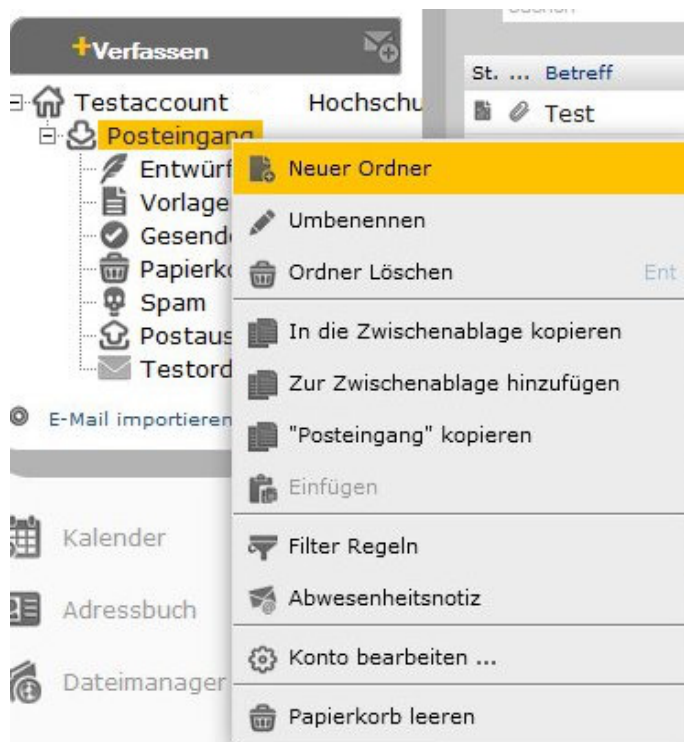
+Verfassen

Testaccount Hochschu
Posteingang
Entwürf
Vorlage
Gesend
Papierk
Spam
Postaus
Testord

E-Mail importieren

Kalender

Adressbuch

Dateimanager

St. ... Betreff
Test

Neuer Ordner
Umbenennen
Ordner Löschen Ent
In die Zwischenablage kopieren
Zur Zwischenablage hinzufügen
"Posteingang" kopieren
Einfügen
Filter Regeln
Abwesenheitsnotiz
Konto bearbeiten ...
Papierkorb leeren